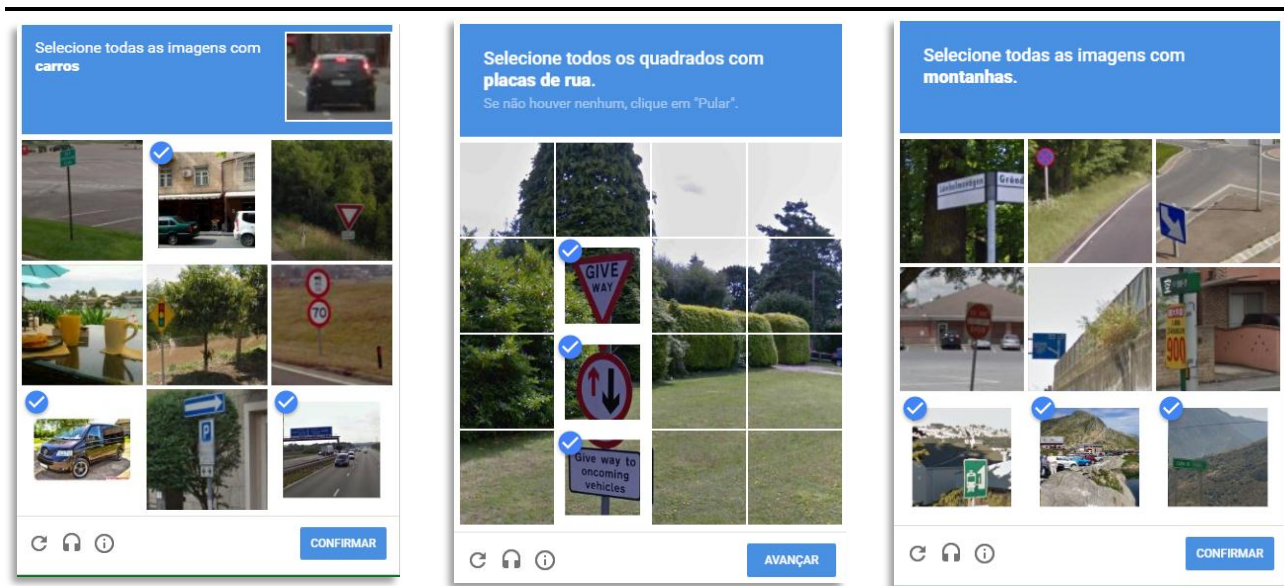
Selecione todas as imagens com **carros**

CONFIRMAR

Selecione todos os quadrados com **placas de rua.**

Se não houver nenhum, clique em "Pular".

GIVE WAY

Give way to oncoming vehicles

AVANÇAR

Selecione todas as imagens com **montanhas.**

900

CONFIRMAR